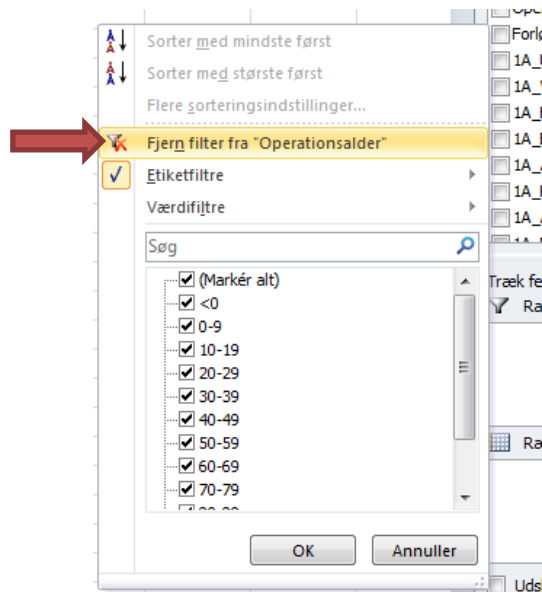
Sorter med mindste først
Sorter med største først
Flere sorteringsindstillinger...
Fjern filter fra "Operationsalder"
Etiketfiltre
Værdifiltre
Søg
(Markér alt)
<0
0-9
10-19
20-29
30-39
40-49
50-59
60-69
70-79
OK
Annuller

Forl
1A_
1A_
1A_
1A_
1A_
1A_
1A_
Træk fe
Ra
Ra
Uds